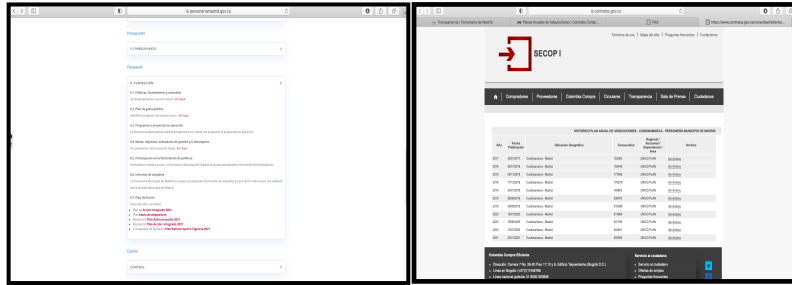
personeriamadrid.gov.co

Presupuesto

5. CONSEJO HECO

Planeación

6. PLANEACIÓN

6.1. Políticas, lineamientos y manuales
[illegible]

6.2. Plan de gasto público
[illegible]

6.3. Programas y proyectos en ejecución
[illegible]

6.4. Metas, objetivos, indicadores de gestión y/o desempeño
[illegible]

6.5. Participación en la formulación de políticas
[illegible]

6.6. Informes de empalme
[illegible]

6.7. Plan de Acción
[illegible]

Control

CONTROL

colombiacompra.gov.co

Transparencia | Personería de Madrid | Planes Anuales de Adquisiciones | Colombia Compr... | PAA | https://www.contratos.gov.co/consultas/Historico...

Términos de uso | Mapa del sitio | Preguntas frecuentes | Contáctenos

SECOP I

Compradores | Proveedores | Colombia Compra | Circulares | Transparencia | Sala de Prensa | Ciudadanos

HISTÓRICO PLAN ANUAL DE ADQUISICIONES - CUNDINAMARCA - PERSONERÍA MUNICIPAL DE MADRID

| Año | Fecha Publicación | Ubicación Geográfica | Consecutivo | Regional / Seccional / Dependencia / Área | Archivo |
|---|---|---|---|---|---|
| 2017 | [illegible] | Cundinamarca - Madrid | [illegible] | UNICO PLAN | Ver Archivo |
| 2018 | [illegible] | Cundinamarca - Madrid | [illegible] | UNICO PLAN | Ver Archivo |
| 2018 | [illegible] | Cundinamarca - Madrid | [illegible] | UNICO PLAN | Ver Archivo |
| 2018 | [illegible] | Cundinamarca - Madrid | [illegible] | UNICO PLAN | Ver Archivo |
| 2019 | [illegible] | Cundinamarca - Madrid | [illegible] | UNICO PLAN | Ver Archivo |
| 2019 | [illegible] | Cundinamarca - Madrid | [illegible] | UNICO PLAN | Ver Archivo |
| 2019 | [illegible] | Cundinamarca - Madrid | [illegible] | UNICO PLAN | Ver Archivo |
| 2020 | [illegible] | Cundinamarca - Madrid | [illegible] | UNICO PLAN | Ver Archivo |
| 2020 | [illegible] | Cundinamarca - Madrid | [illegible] | UNICO PLAN | Ver Archivo |
| 2020 | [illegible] | Cundinamarca - Madrid | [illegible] | UNICO PLAN | Ver Archivo |
| 2021 | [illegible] | Cundinamarca - Madrid | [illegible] | UNICO PLAN | Ver Archivo |

Colombia Compra Eficiente
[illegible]

Servicio al ciudadano
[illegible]